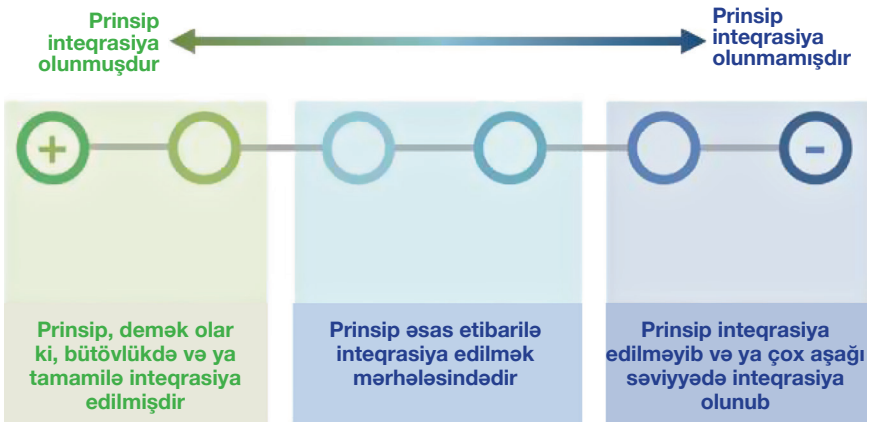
Prinsip inteqrasiya olunmuşdur

Prinsip inteqrasiya olunmamışdır

+

-

Prinsip, demək olar ki, bütövlükdə və ya tamamilə inteqrasiya edilmişdir

Prinsip əsas etibarilə inteqrasiya edilmək mərhələsindədir

Prinsip inteqrasiya edilməyib və ya çox aşağı səviyyədə inteqrasiya olunub